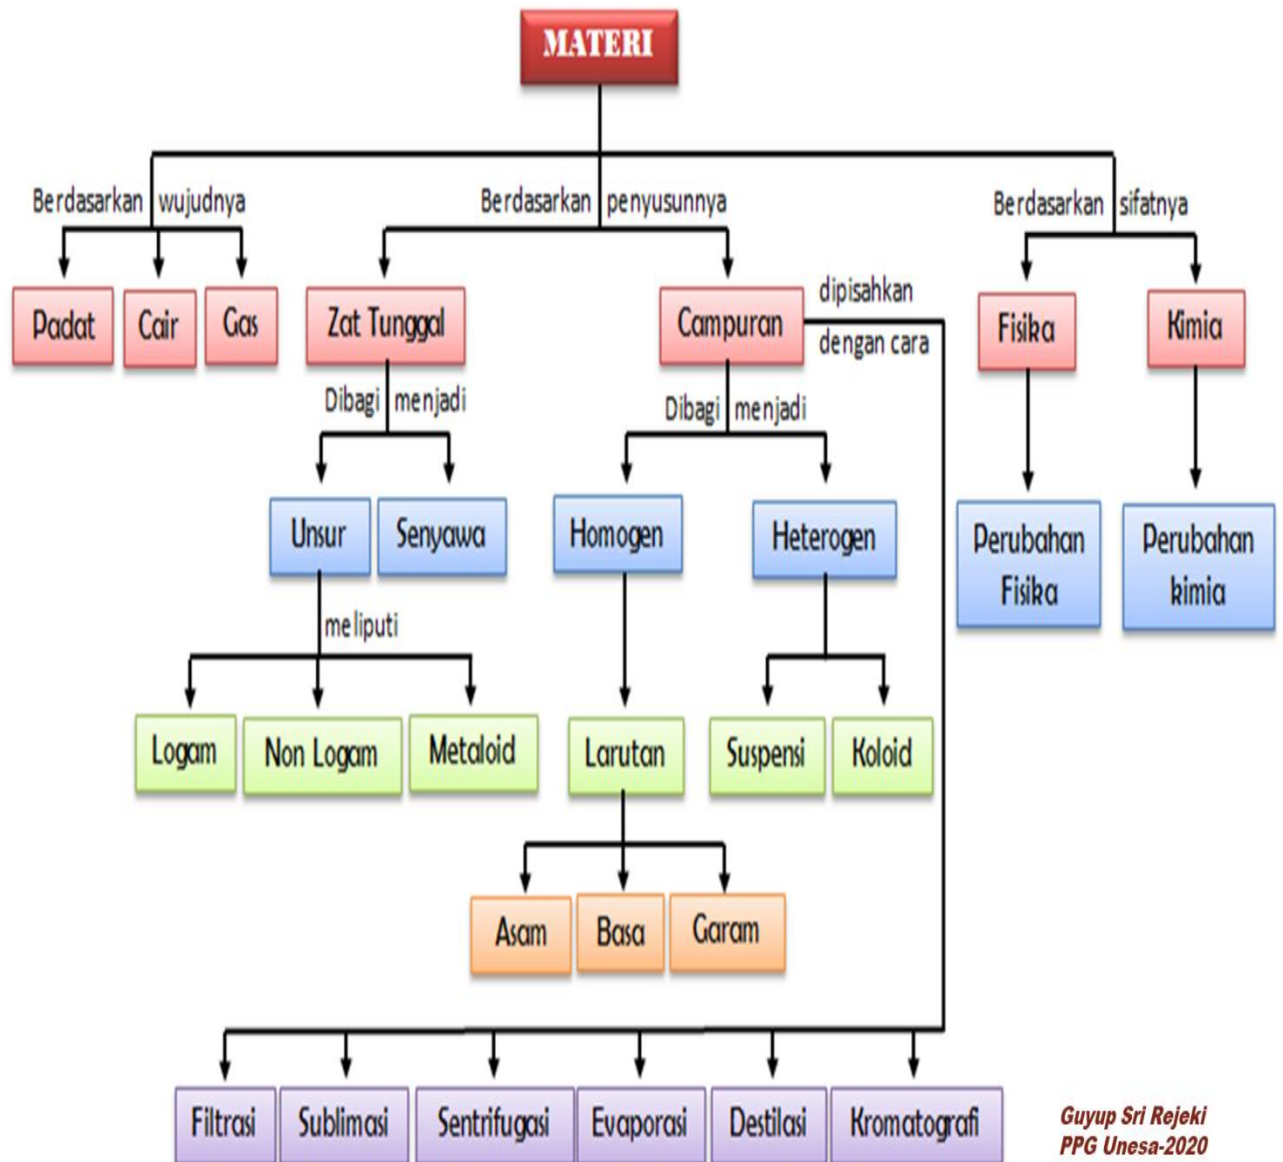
MATERI

Berdasarkan wujudnya

Berdasarkan penyusunnya

Berdasarkan sifatnya

Padat

Cair

Gas

Zat Tunggal

Campuran

dipisahkan dengan cara

Fisika

Kimia

Dibagi menjadi

Dibagi menjadi

Unsur

Senyawa

Homogen

Heterogen

Perubahan Fisika

Perubahan kimia

meliputi

Logam

Non Logam

Metaloid

Larutan

Suspensi

Koloid

Asam

Basa

Garam

Filtrasi

Sublimasi

Sentrifugasi

Evaporasi

Destilasi

Kromatografi

Guyup Sri Rejeki
PPG Unesa-2020